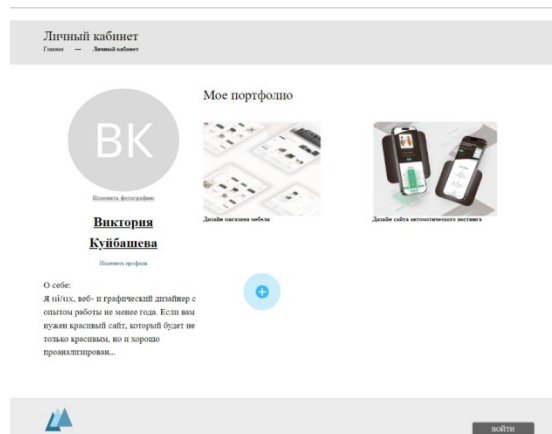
Личный кабинет

Главная — Личный кабинет

Мое портфолио

BK

Изменить фотографию

Виктория Куйбашева

Изменить профиль

Дизайн магазина мебели

Дизайн сайта автоматического постинга

О себе:
Я ui/ux, веб- и графический дизайнер с опытом работы не менее года. Если вам нужен красивый сайт, который будет не только красивым, но и хорошо проанализирован...

войти